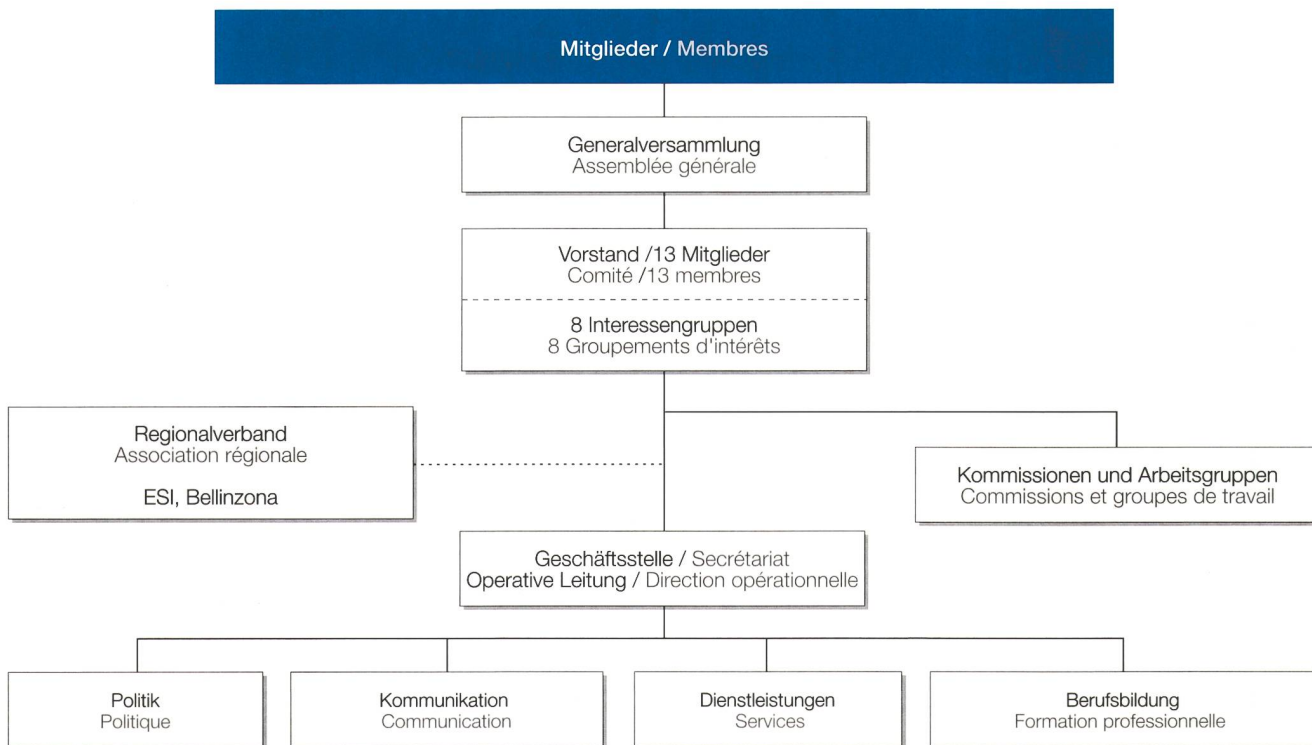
Mitglieder / Membres

Generalversammlung
Assemblée générale

Vorstand /13 Mitglieder
Comité /13 membres

8 Interessengruppen
8 Groupements d'intérêts

Regionalverband
Association régionale

ESI, Bellinzona

Kommissionen und Arbeitsgruppen
Commissions et groupes de travail

Geschäftsstelle / Secrétariat
Operative Leitung / Direction opérationnelle

Politik
Politique

Kommunikation
Communication

Dienstleistungen
Services

Berufsbildung
Formation professionnelle